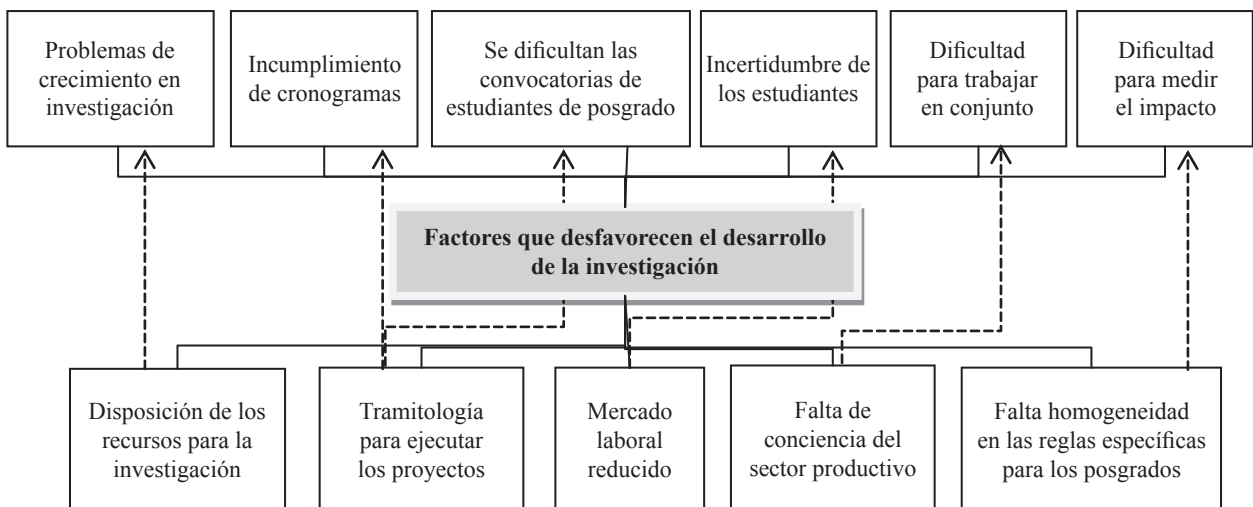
Problemas de crecimiento en investigación

Incumplimiento de cronogramas

Se dificultan las convocatorias de estudiantes de posgrado

Incertidumbre de los estudiantes

Dificultad para trabajar en conjunto

Dificultad para medir el impacto

Factores que desfavorecen el desarrollo de la investigación

Disposición de los recursos para la investigación

Tramitología para ejecutar los proyectos

Mercado laboral reducido

Falta de conciencia del sector productivo

Falta homogeneidad en las reglas específicas para los posgrados